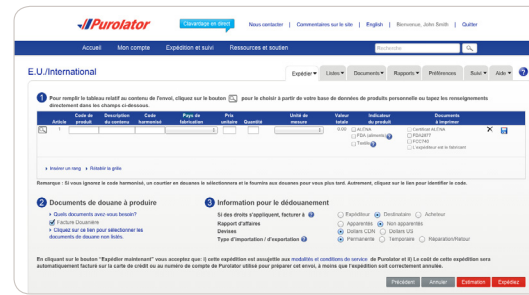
Purolator

Clavardage en direct | Nous contacter | Commentaires sur le site | English | Bienvenue, John Smith | Quitter

Accueil | Mon compte | Expédition et suivi | Ressources et soutien | Recherche

E.U./International

Expédier | Listes | Documents | Rapports | Préférences | Suivi | Aide

1 Pour remplir le tableau relatif au contenu de l'envoi, cliquez sur le bouton pour le choisir à partir de votre base de données de produits personnelle ou tapez les renseignements directement dans les champs ci-dessous.

| | Article | Code de produit | Description du contenu | Code harmonisé | Pays de fabrication | Prix unitaire | Quantité | Unité de mesure | Valeur totale | Indicateur du produit | Documents à imprimer | | |
|---|---|---|---|---|---|---|---|---|---|---|---|---|---|
| | 1 | | | | | | | | 0.00 | ALENA / FDA (aliments) / Textile | Certificat ALENA / FDA2877 / FCC740 / L'expéditeur est le fabricant | X | |

Insérer un rang | Rétablir la grille

Remarque : Si vous ignorez le code harmonisé, un courrier en douanes le sélectionnera et le fournira aux douanes pour vous plus tard. Autrement, cliquez sur le lien pour identifier le code.

2 Documents de douane à produire

Quels documents avez-vous besoin?
Facture Douanière
Cliquez sur ce lien pour sélectionner les documents de douane non listés.

3 Information pour le dédouanement

Si des droits s'appliquent, facturer à : Expéditeur / Destinataire / Acheteur
Rapport d'affaires : Apparentés / Non apparentés
Devises : Dollars CDN / Dollars US
Type d'importation / d'exportation : Permanente / Temporaire / Réparation/Retour

En cliquant sur le bouton "Expédier maintenant" vous acceptez que : i) cette expédition est assujettie aux modalités et conditions de service de Purolator et ii) Le coût de cette expédition sera automatiquement facturé sur la carte de crédit ou au numéro de compte de Purolator utilisé pour préparer cet envoi, à moins que l'expédition soit correctement annulée.

Précédent | Annuler | Estimation | Expédiez